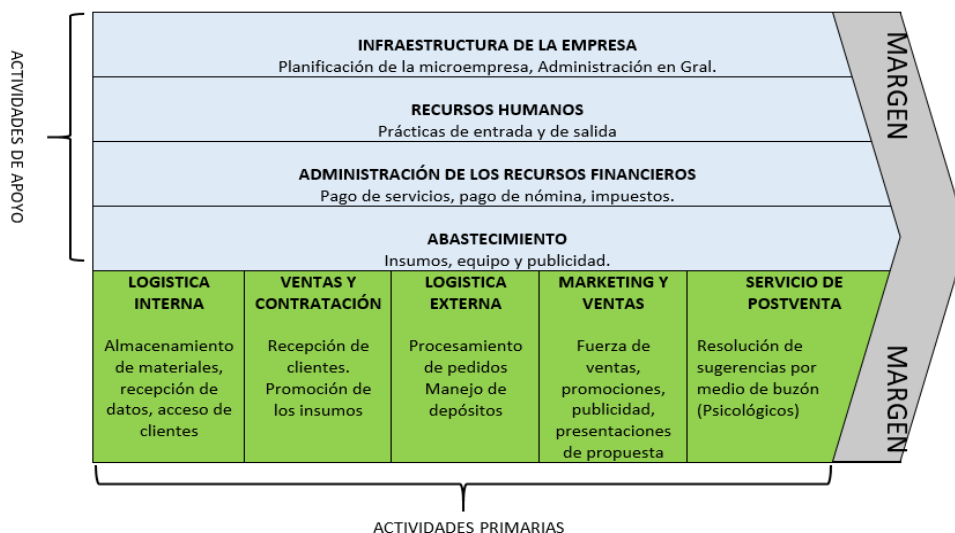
ACTIVIDADES DE APOYO

INFRAESTRUCTURA DE LA EMPRESA
Planificación de la microempresa, Administración en Gral.

RECURSOS HUMANOS
Prácticas de entrada y de salida

ADMINISTRACIÓN DE LOS RECURSOS FINANCIEROS
Pago de servicios, pago de nómina, impuestos.

ABASTECIMIENTO
Insumos, equipo y publicidad.

MARGEN

| LOGISTICA INTERNA | VENTAS Y CONTRATACIÓN | LOGISTICA EXTERNA | MARKETING Y VENTAS | SERVICIO DE POSTVENTA |
|---|---|---|---|---|
| Almacenamiento de materiales, recepción de datos, acceso de clientes | Recepción de clientes. Promoción de los insumos | Procesamiento de pedidos Manejo de depósitos | Fuerza de ventas, promociones, publicidad, presentaciones de propuesta | Resolución de sugerencias por medio de buzón (Psicológicos) |

MARGEN

ACTIVIDADES PRIMARIAS